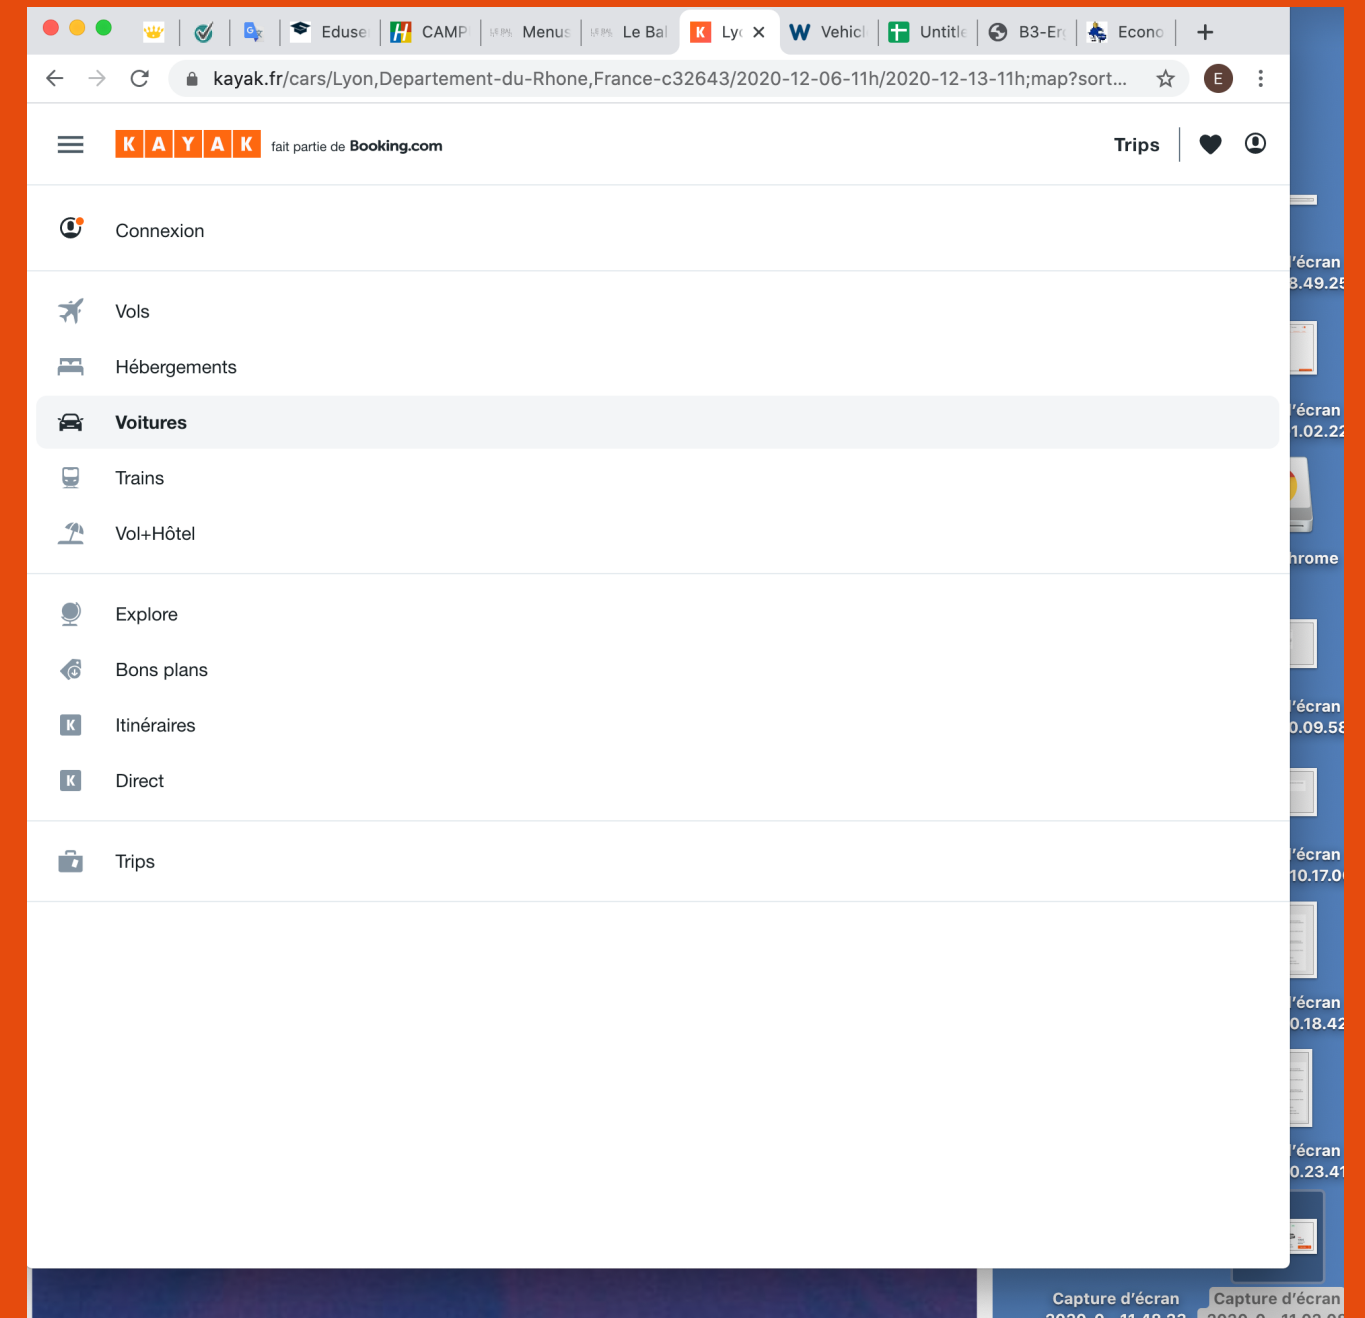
Eduse | CAMP | Menus | Le Bal | Ly | Vehicl | Untitle | B3-Er | Econo

kayak.fr/cars/Lyon,Departement-du-Rhone,France-c32643/2020-12-06-11h/2020-12-13-11h;map?sort...

E

K A Y A K fait partie de Booking.com

Trips

Connexion

Vols

Hébergements

Voitures

Trains

Vol+Hôtel

Explore

Bons plans

Itinéraires

Direct

Trips

'écran
3.49.25

'écran
1.02.22

hrome

'écran
0.09.58

'écran
10.17.0

'écran
0.18.42

'écran
0.23.41

Capture d'écran

Capture d'écran